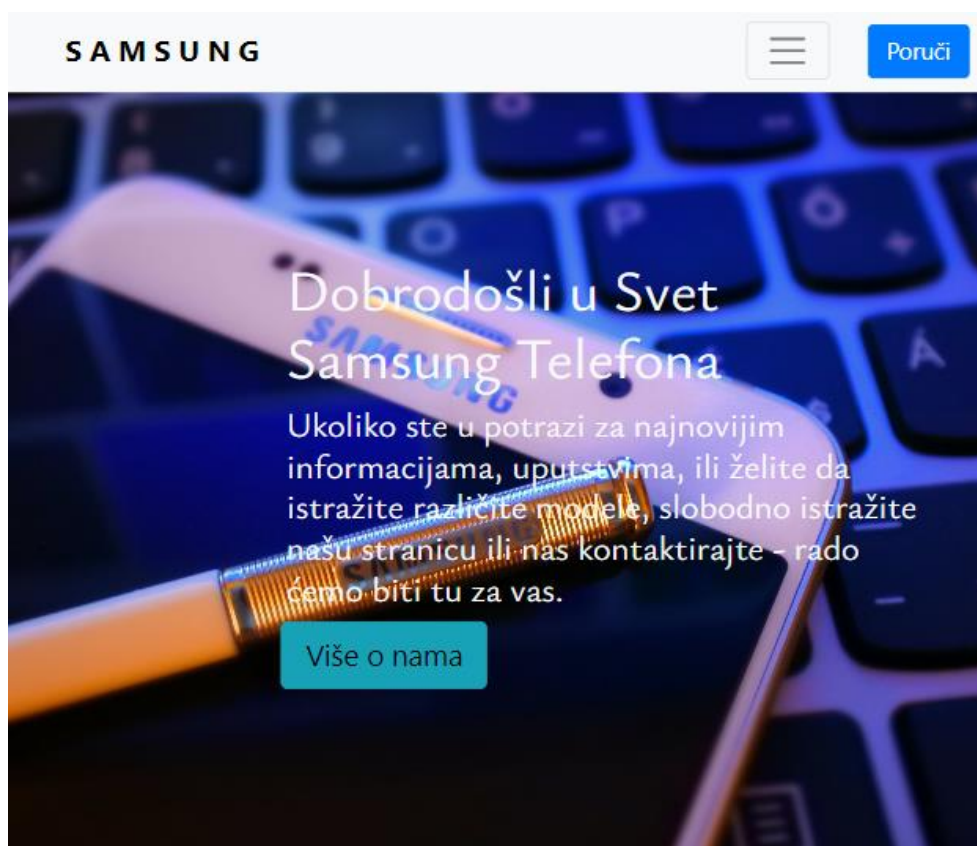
SAMSUNG

Poruči

Dobrodošli u Svet Samsung Telefona

Ukoliko ste u potrazi za najnovijim informacijama, uputstvima, ili želite da istražite različite modele, slobodno istražite našu stranicu ili nas kontaktirajte - rado ćemo biti tu za vas.

Više o nama